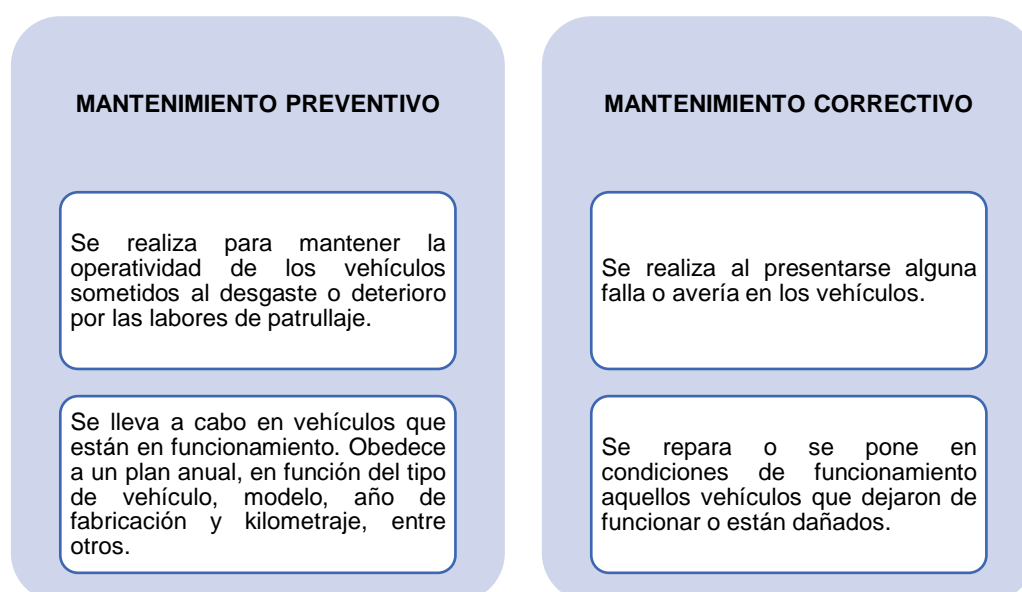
MANTENIMIENTO PREVENTIVO

Se realiza para mantener la operatividad de los vehículos sometidos al desgaste o deterioro por las labores de patrullaje.

Se lleva a cabo en vehículos que están en funcionamiento. Obedece a un plan anual, en función del tipo de vehículo, modelo, año de fabricación y kilometraje, entre otros.

MANTENIMIENTO CORRECTIVO

Se realiza al presentarse alguna falla o avería en los vehículos.

Se repara o se pone en condiciones de funcionamiento aquellos vehículos que dejaron de funcionar o están dañados.